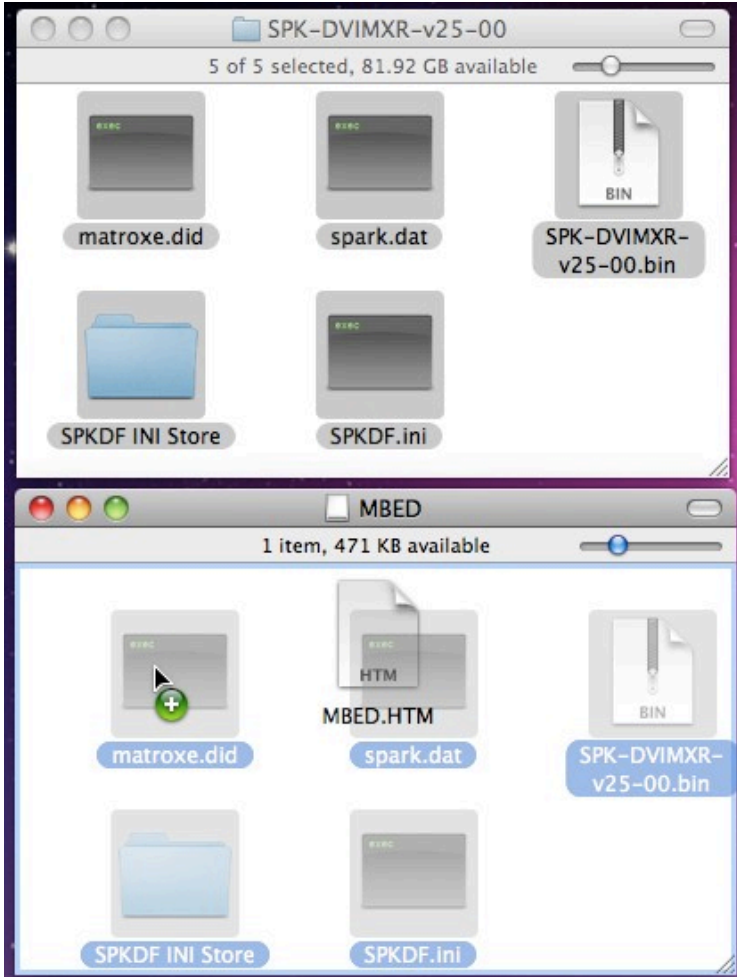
SPK-DVIMXR-v25-00

5 of 5 selected, 81.92 GB available

exec

matroxe.did

exec

spark.dat

BIN

SPK-DVIMXR-v25-00.bin

SPKDF INI Store

exec

SPKDF.ini

MBED

1 item, 471 KB available

exec

matroxe.did

HTM

MBED.HTM

exec

spark.dat

BIN

SPK-DVIMXR-v25-00.bin

SPKDF INI Store

exec

SPKDF.ini